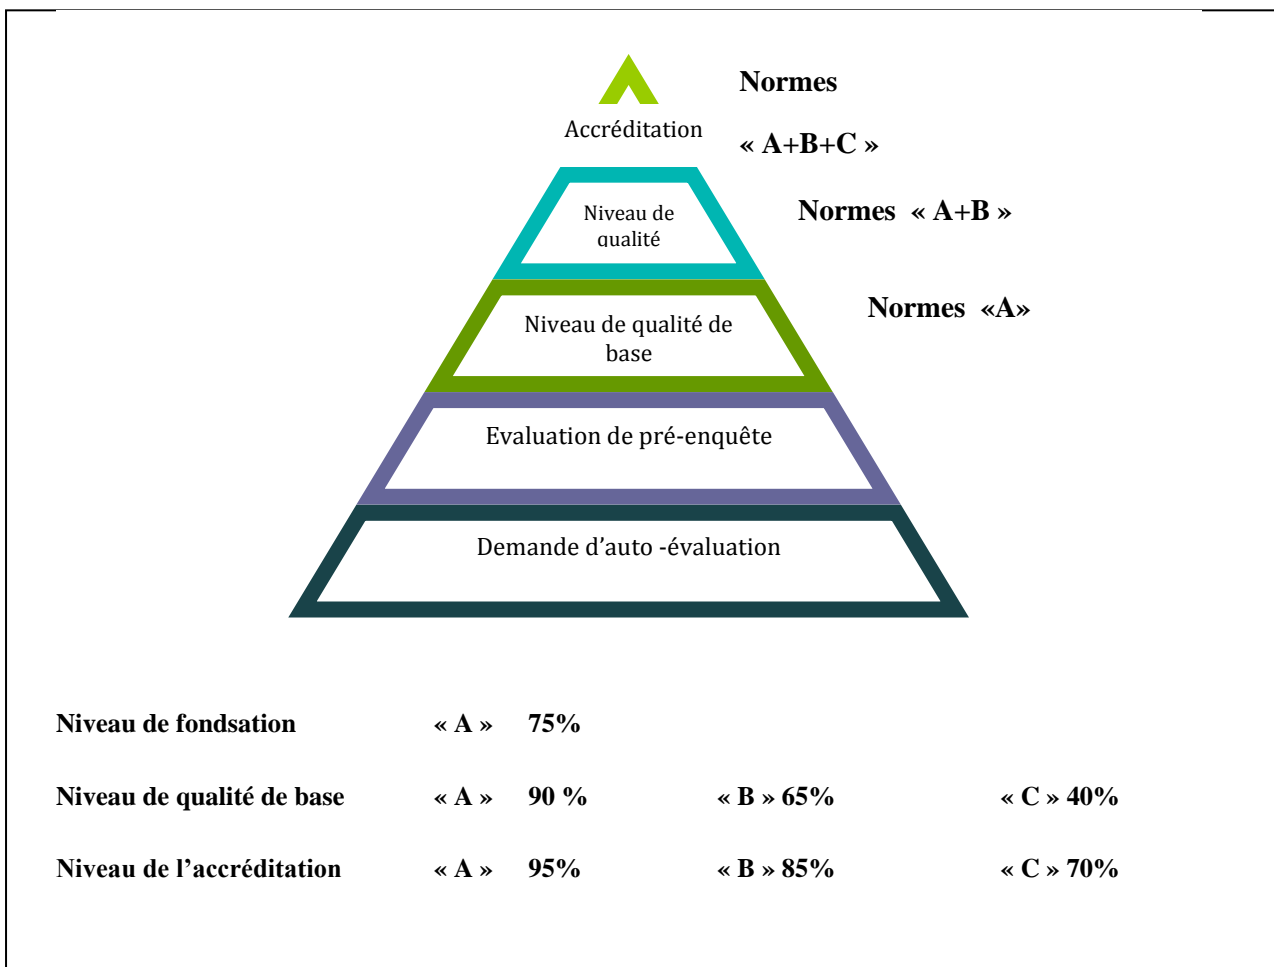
Accréditation

Normes

« A+B+C »

Niveau de qualité

Normes « A+B »

Niveau de qualité de base

Normes «A»

Evaluation de pré-enquête

Demande d’auto -évaluation

Niveau de fondsation « A » 75%

Niveau de qualité de base « A » 90 % « B » 65% « C » 40%

Niveau de l’accréditation « A » 95% « B » 85% « C » 70%